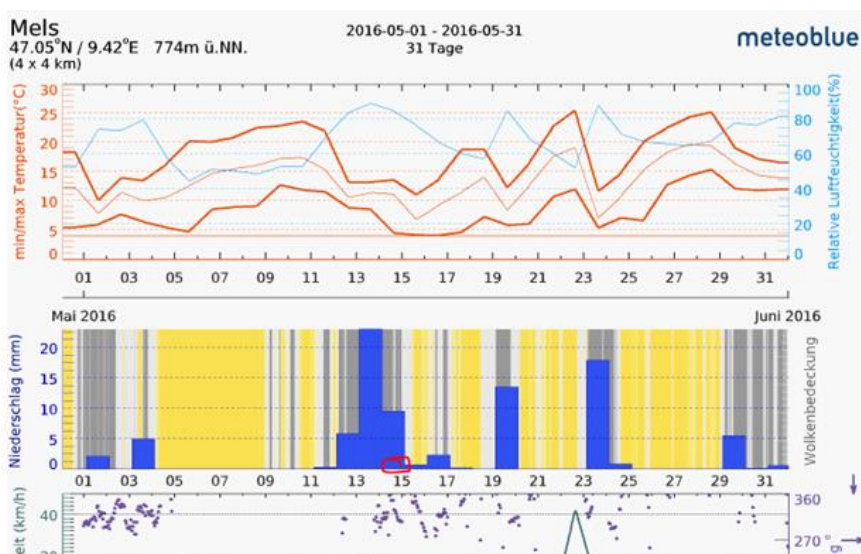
Mels
47.05°N / 9.42°E 774m ü.NN.
(4 x 4 km)

2016-05-01 - 2016-05-31
31 Tage

meteoblue

min/max Temperatur(°C)
30
25
20
15
10
5
0

Relative Luftfeuchtigkeit(%)
100
80
60
40
20
0

01 03 05 07 09 11 13 15 17 19 21 23 25 27 29 31

Mai 2016
Juni 2016

Niederschlag (mm)
20
15
10
5
0

Wolkenbedeckung

01 03 05 07 09 11 13 15 17 19 21 23 25 27 29 31

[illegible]eit (km/h)
40
30

360
270 °